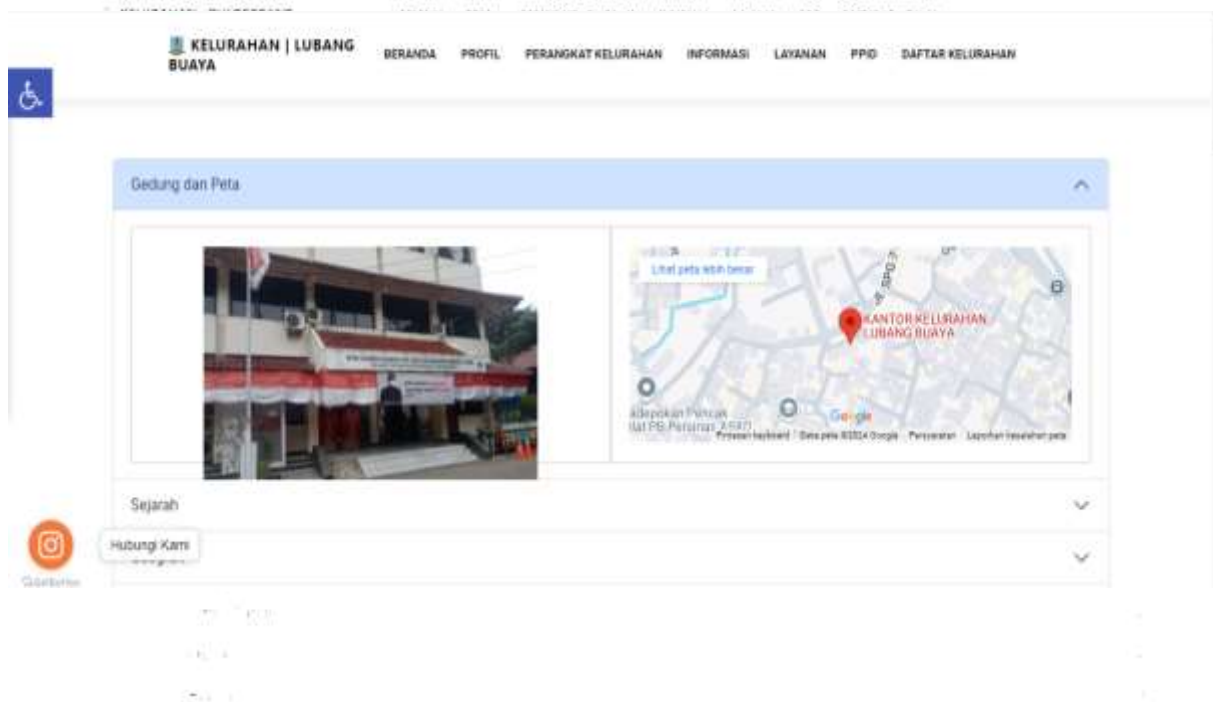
KELURAHAN | LUBANG BUAYA

BERANDA PROFIL PERANGKAT KELURAHAN INFORMASI LAYANAN PPID DAFTAR KELURAHAN

Gedung dan Peta

Lihat peta lebih besar

KANTOR KELURAHAN LUBANG BUAYA

Padepokan Pencak Silat PB Persinas ASAD

Google

Pintasan keyboard Data peta ©2024 Google Persyaratan Laporkan kesalahan peta

Sejarah

Hubungi Kami

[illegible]

GetButton